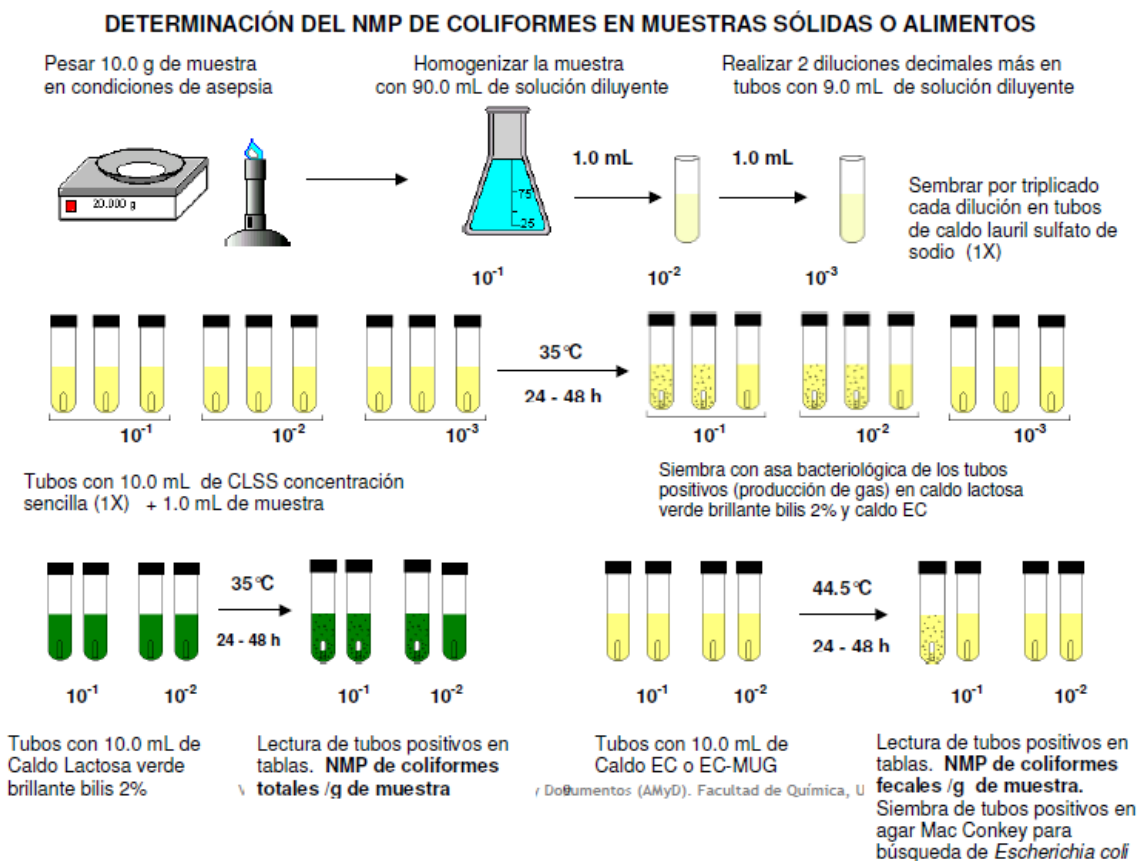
DETERMINACIÓN DEL NMP DE COLIFORMES EN MUESTRAS SÓLIDAS O ALIMENTOS

Pesar 10.0 g de muestra en condiciones de asepsia

20.000 g

Homogenizar la muestra con 90.0 mL de solución diluyente

75

25

Realizar 2 diluciones decimales más en tubos con 9.0 mL de solución diluyente

1.0 mL

1.0 mL

$10^{-1}$

$10^{-2}$

$10^{-3}$

Sembrar por triplicado cada dilución en tubos de caldo lauril sulfato de sodio (1X)

35°C

24 - 48 h

$10^{-1}$

$10^{-2}$

$10^{-3}$

$10^{-1}$

$10^{-2}$

$10^{-3}$

Tubos con 10.0 mL de CLSS concentración sencilla (1X) + 1.0 mL de muestra

Siembra con asa bacteriológica de los tubos positivos (producción de gas) en caldo lactosa verde brillante bilis 2% y caldo EC

35°C

24 - 48 h

$10^{-1}$

$10^{-2}$

$10^{-1}$

$10^{-2}$

44.5°C

24 - 48 h

$10^{-1}$

$10^{-2}$

$10^{-1}$

$10^{-2}$

Tubos con 10.0 mL de Caldo Lactosa verde brillante bilis 2%

Lectura de tubos positivos en tablas. **NMP de coliformes totales /g de muestra**

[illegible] Documentos (AMyD). Facultad de Química, U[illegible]

Tubos con 10.0 mL de Caldo EC o EC-MUG

Lectura de tubos positivos en tablas. **NMP de coliformes fecales /g de muestra.** Siembra de tubos positivos en agar Mac Conkey para búsqueda de *Escherichia coli*